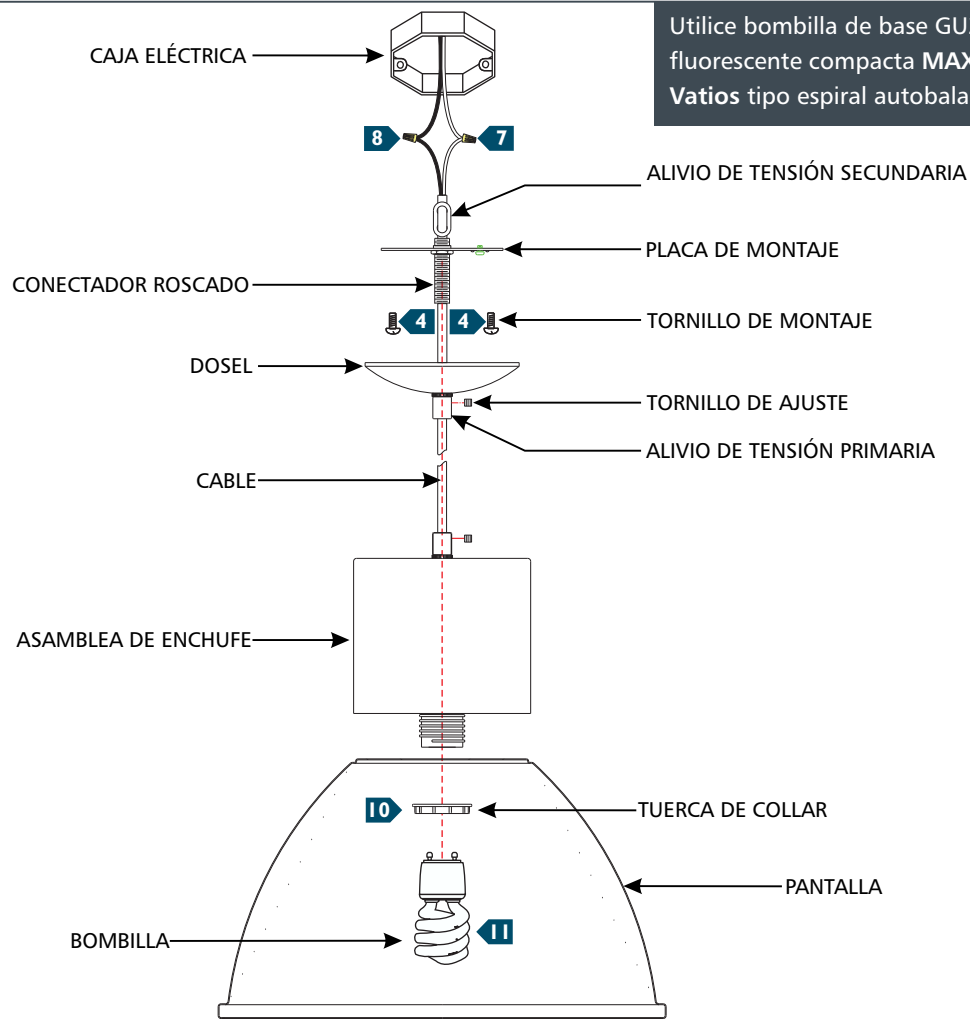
Utilice bombilla de base GU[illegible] fluorescente compacta MAX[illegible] Vatios tipo espiral autobala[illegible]

CAJA ELÉCTRICA

8

7

ALIVIO DE TENSIÓN SECUNDARIA

PLACA DE MONTAJE

CONECTADOR ROSCADO

4

4

TORNILLO DE MONTAJE

DOSEL

TORNILLO DE AJUSTE

ALIVIO DE TENSIÓN PRIMARIA

CABLE

ASAMBLEA DE ENCHUFE

10

TUERCA DE COLLAR

PANTALLA

11

BOMBILLA